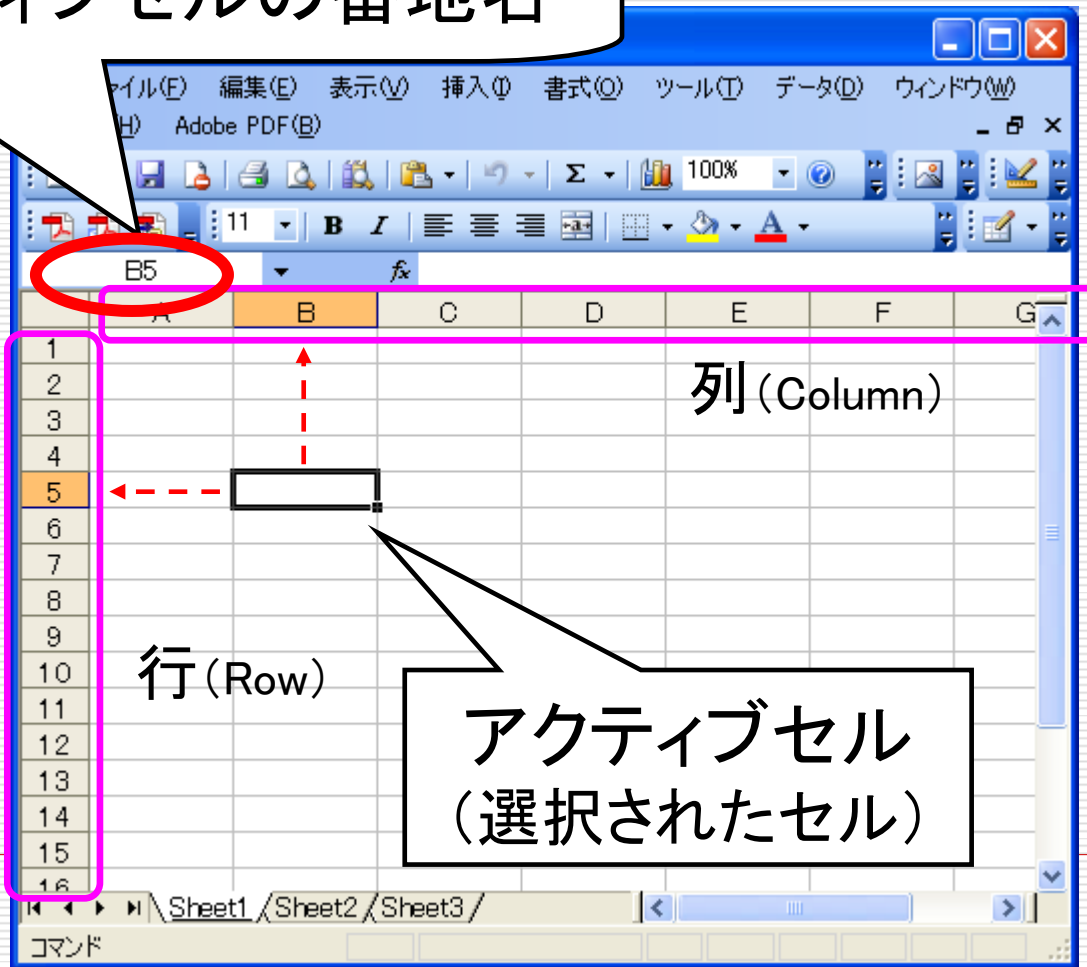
ィブセルの番地名

ァイル(F) 編集(E) 表示(V) 挿入(I) 書式(O) ツール(T) データ(D) ウィンドウ(W)
H) Adobe PDF(B)

100%

11 B I

B5 fx

A B C D E F G

列(Column)

1
2
3
4
5
6
7
8
9
10
11
12
13
14
15
16

行(Row)

アクティブセル
(選択されたセル)

Sheet1 Sheet2 Sheet3

コマンド